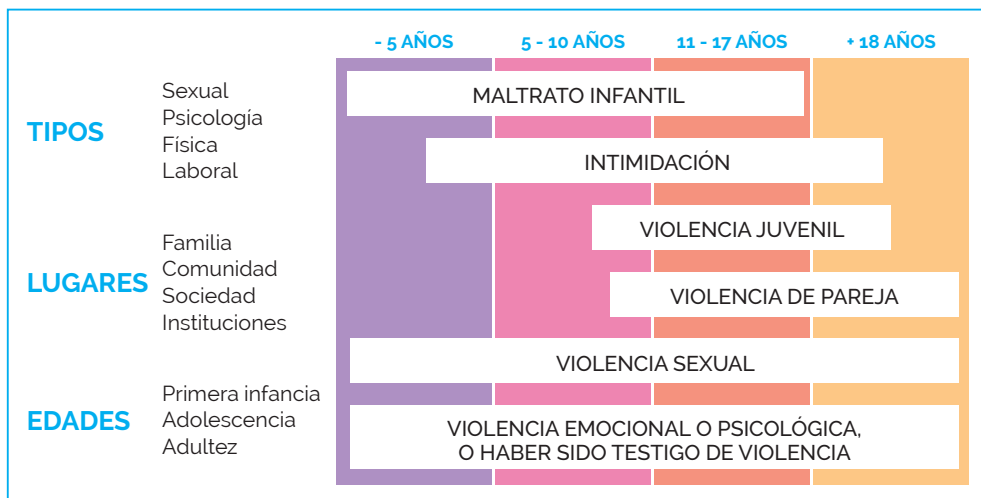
- 5 AÑOS
5 - 10 AÑOS
11 - 17 AÑOS
+ 18 AÑOS

TIPOS
Sexual
Psicología
Física
Laboral

LUGARES
Familia
Comunidad
Sociedad
Instituciones

EDADES
Primera infancia
Adolescencia
Adultez

MALTRATO INFANTIL
INTIMIDACIÓN
VIOLENCIA JUVENIL
VIOLENCIA DE PAREJA
VIOLENCIA SEXUAL
VIOLENCIA EMOCIONAL O PSICOLÓGICA, O HABER SIDO TESTIGO DE VIOLENCIA